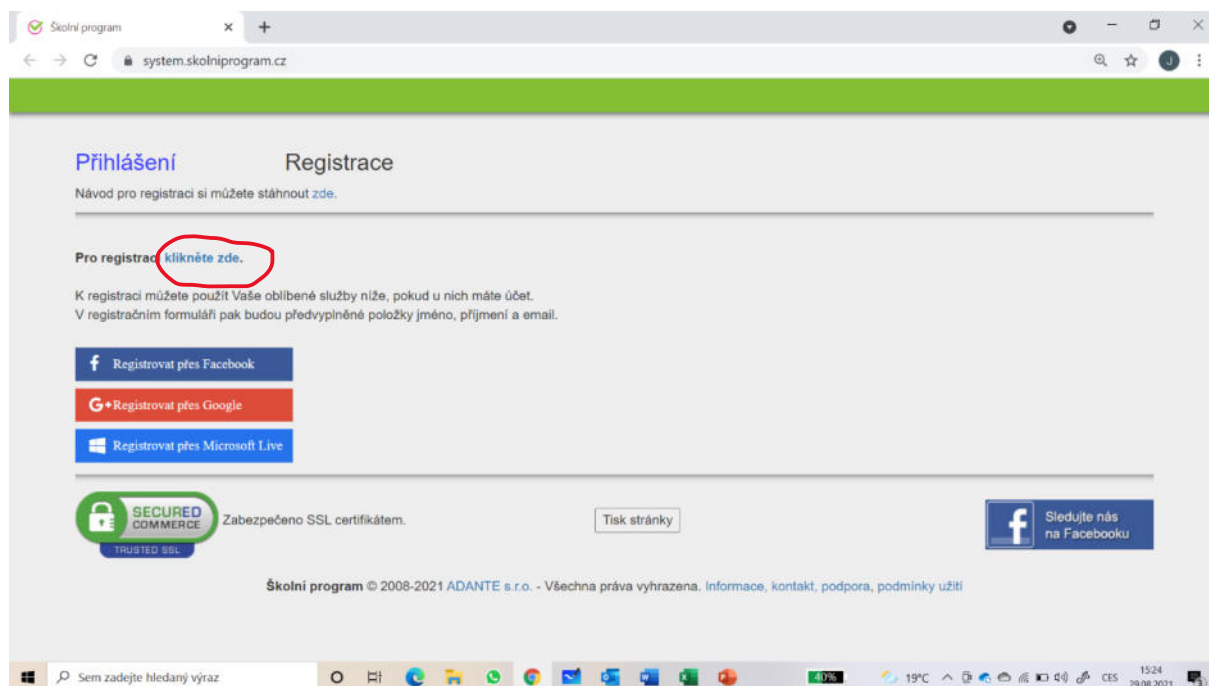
Školní program ×

system.skolniprogram.cz

Přihlášení Registrace

Návod pro registraci si můžete stáhnout zde.

Pro registraci klikněte zde.

K registraci můžete použít Vaše oblíbené služby níže, pokud u nich máte účet.
V registračním formuláři pak budou předvyplněné položky jméno, příjmení a email.

Registrovat přes Facebook

Registrovat přes Google

Registrovat přes Microsoft Live

SECURED COMMERCE TRUSTED SSL Zabezpečeno SSL certifikátem.

Tisk stránky

Sledujte nás na Facebooku

Školní program © 2008-2021 ADANTE s.r.o. - Všechna práva vyhrazena. Informace, kontakt, podpora, podmínky užití

Sem zadejte hledaný výraz

40%

19°C CES 15:24 29.08.2021